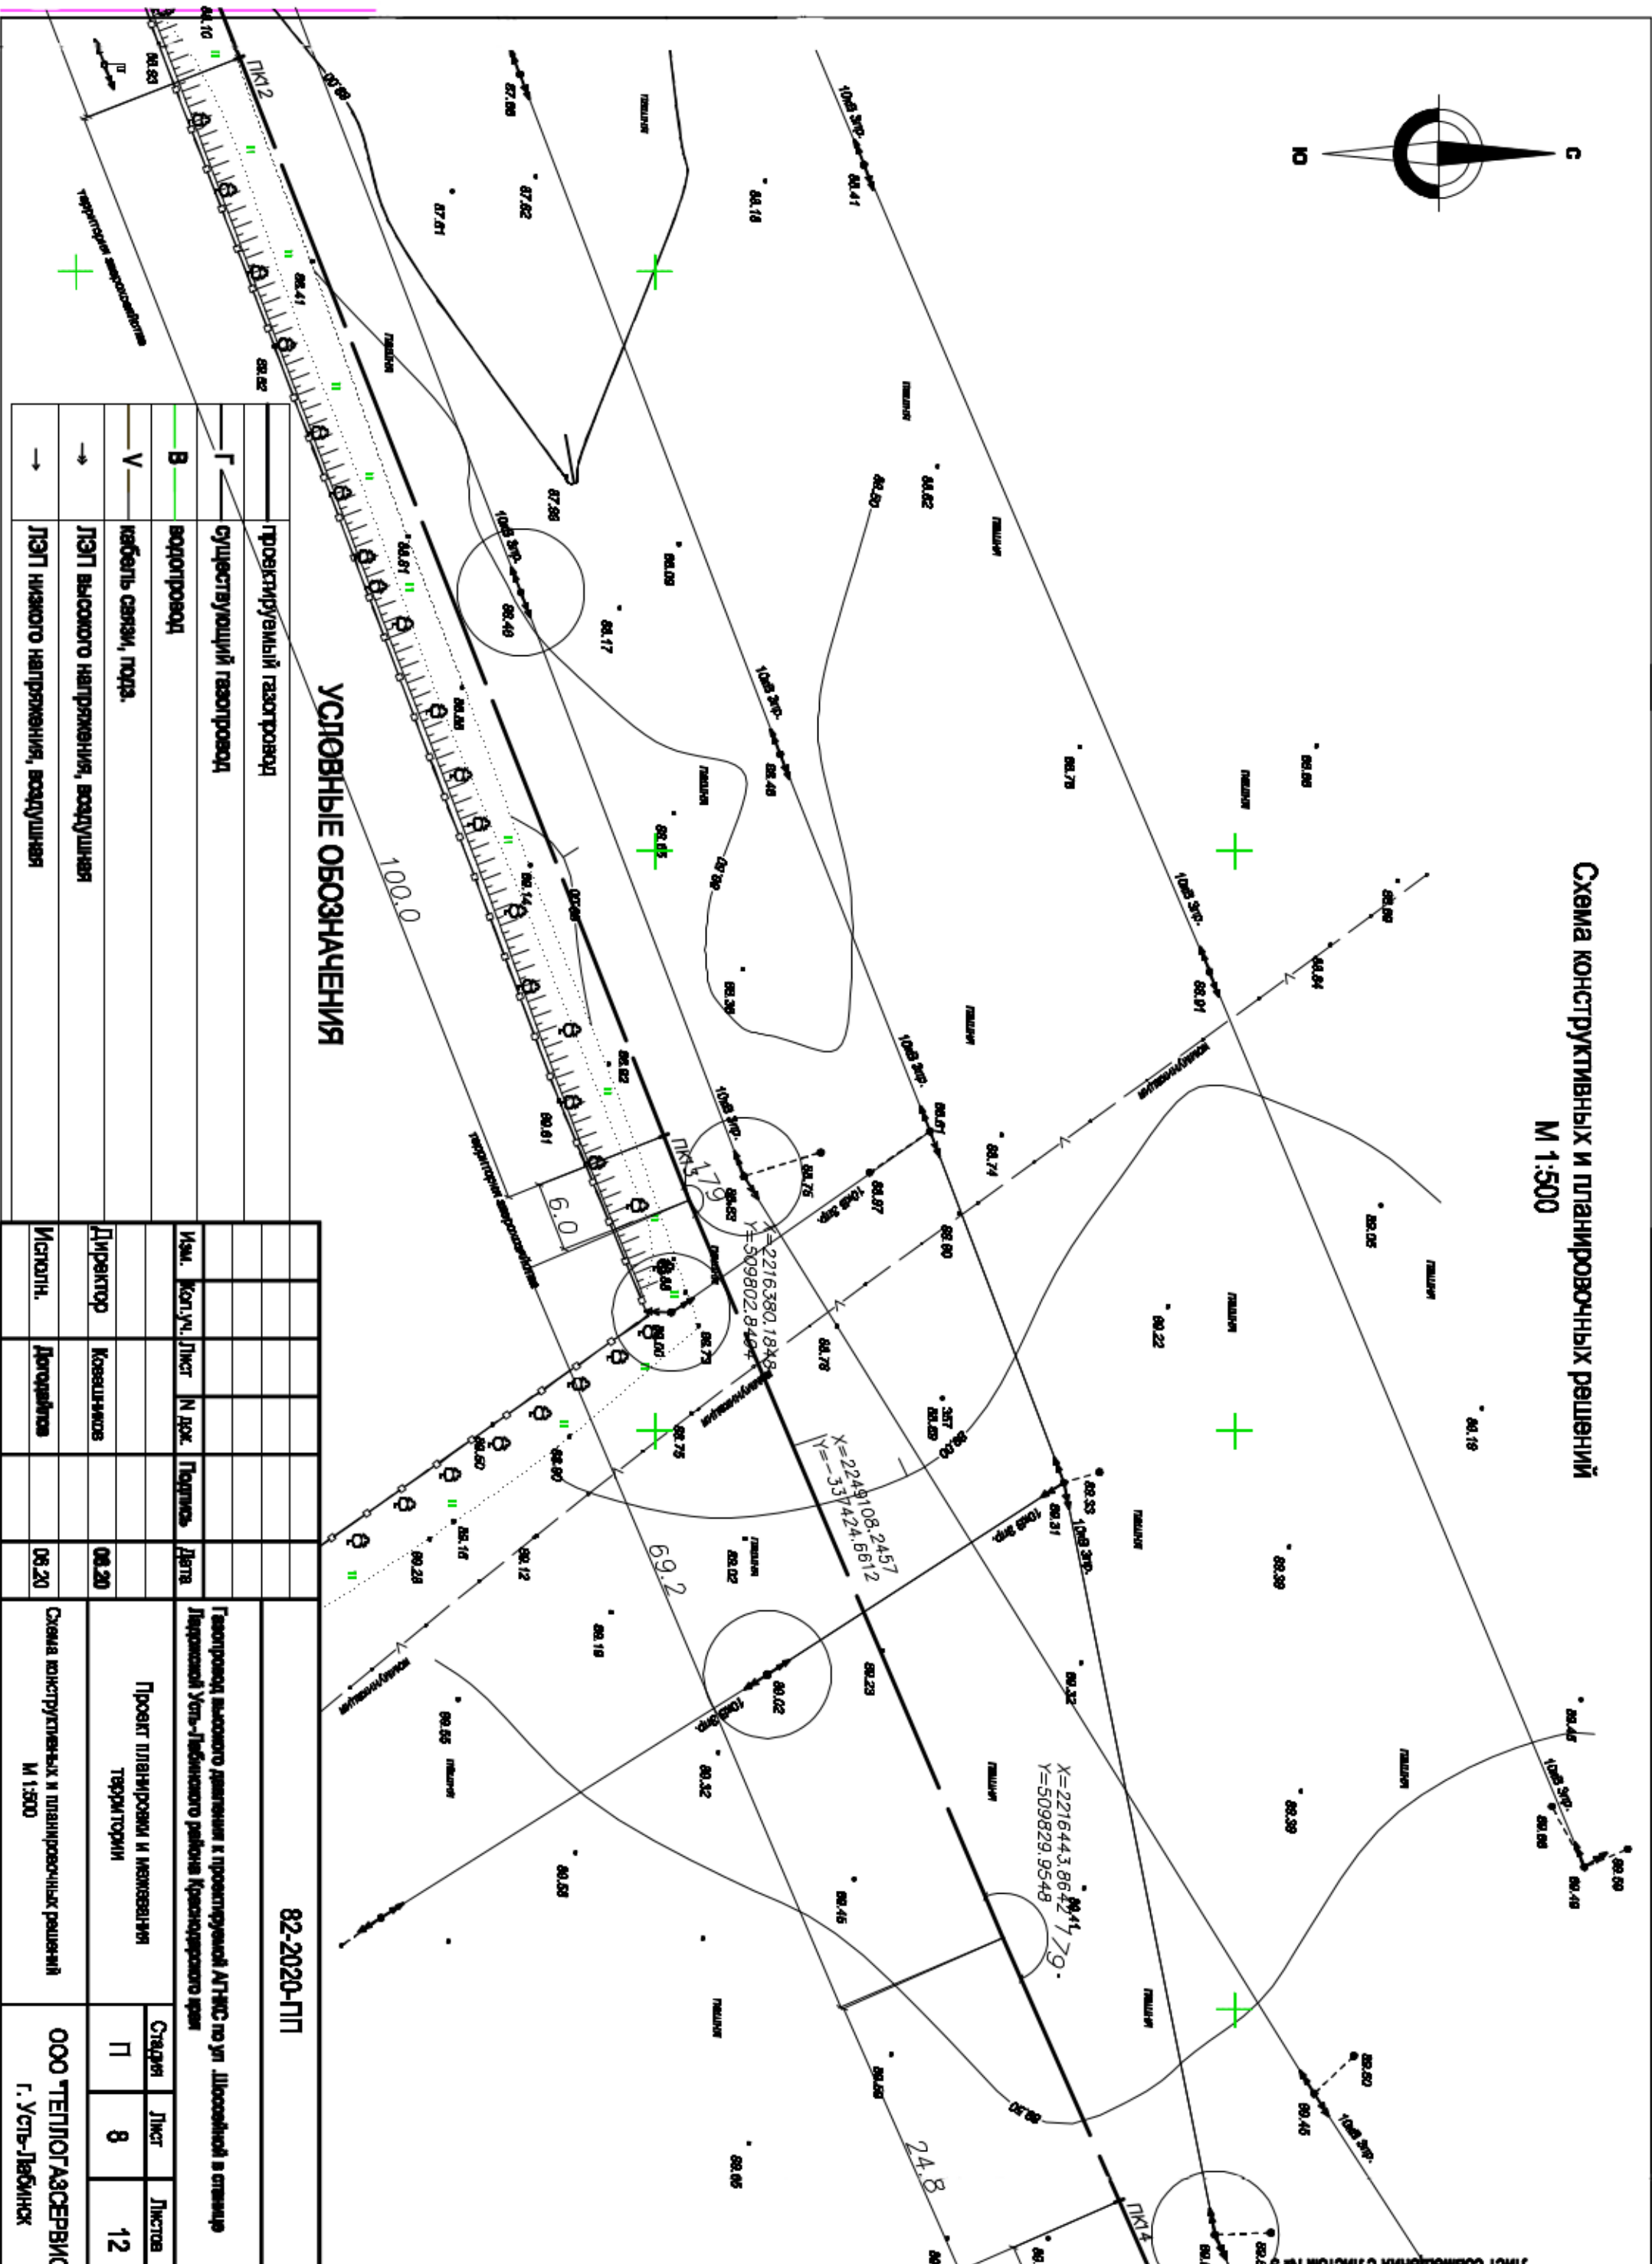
Схема конструктивных и планировочных решений
М 1:500

С
Ю

УСЛОВНЫЕ ОБОЗНАЧЕНИЯ

| | |
|---|---|
| | проектируемый газопровод |
| —Г— | существующий газопровод |
| —В— | водопровод |
| —V— | кабель связи, подз. |
| | ЛЭП высокого напряжения, воздушная |
| | ЛЭП низкого напряжения, воздушная |

ПК2
ПК3
ПК4
100.0
69.2
24.8
6.0
179
179
X=2216380.1848
Y=509802.8464
X=2249108.2457
Y=-337424.6612
X=2216443.8642
Y=509829.9548
10кВ 3пр.
пашня
территория застройки

82-2020-ПП

| Изм. | Кол.уч. | Лист | N док. | Подпись | Дата |
|---|---|---|---|---|---|
| Директор | | Ковешников | | | 06.20 |
| Исполн. | | Догадина | | | 06.20 |

Газопровод высокого давления к проектируемой АГНКС по ул. Шоссейной в станице Ладожской Усть-Лабинского района Краснодарского края

Проект планировки и межевания территории

| Стадия | Лист | Листов |
|---|---|---|
| П | 8 | 12 |

Схема конструктивных и планировочных решений М 1:500

ООО "ТЕПЛОГАЗСЕРВИС" г. Усть-Лабинск